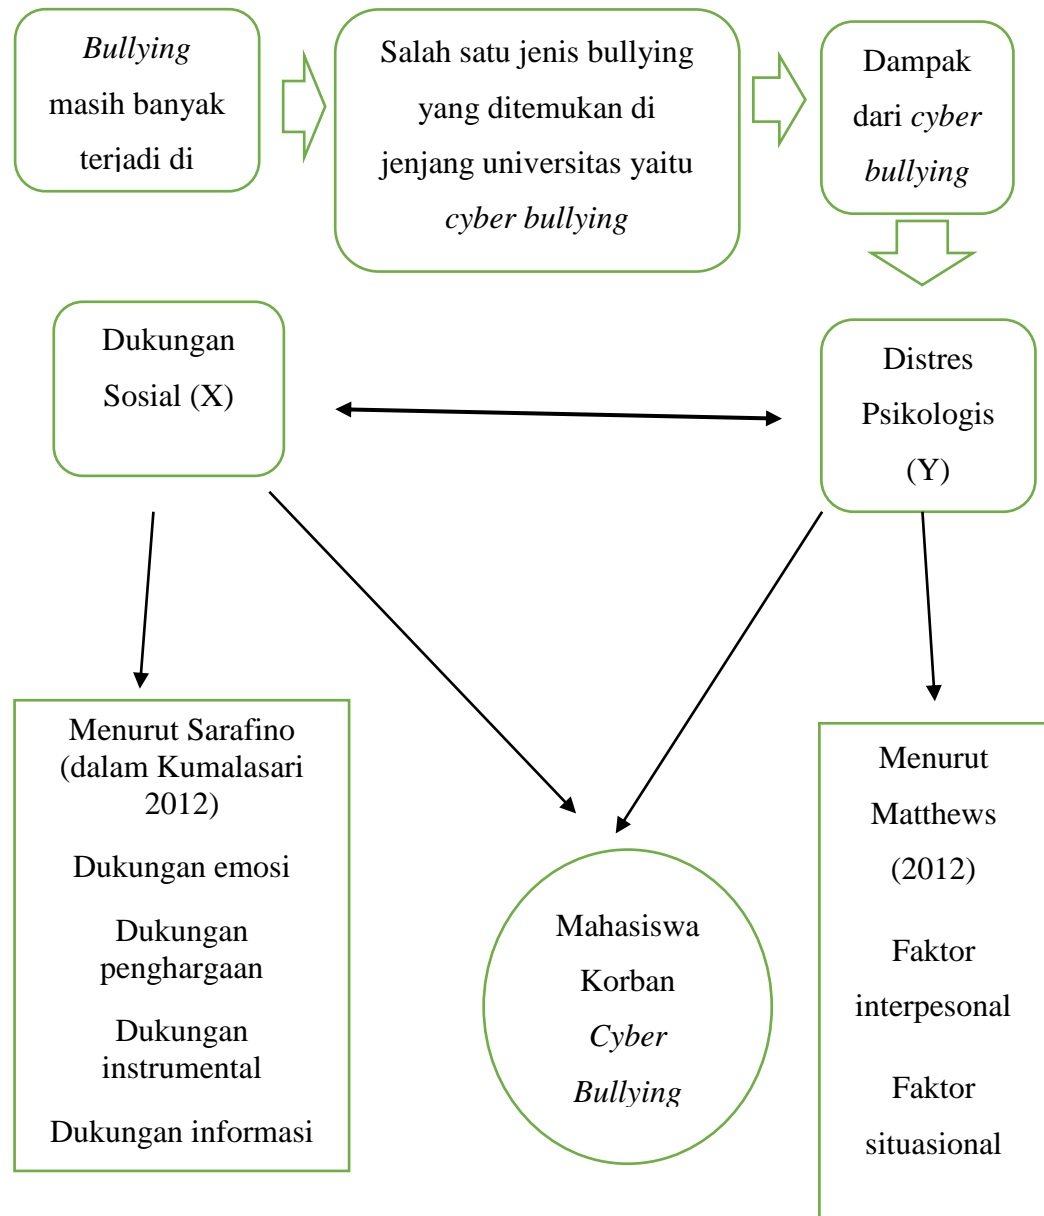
*Bullying* masih banyak terjadi di

Salah satu jenis bullying yang ditemukan di jenjang universitas yaitu *cyber bullying*

Dampak dari *cyber bullying*

Dukungan Sosial (X)

Distres Psikologis (Y)

Menurut Sarafino (dalam Kumalasari 2012)

Dukungan emosi

Dukungan penghargaan

Dukungan instrumental

Dukungan informasi

Mahasiswa Korban *Cyber Bullying*

Menurut Matthews (2012)

Faktor interpesonal

Faktor situasional